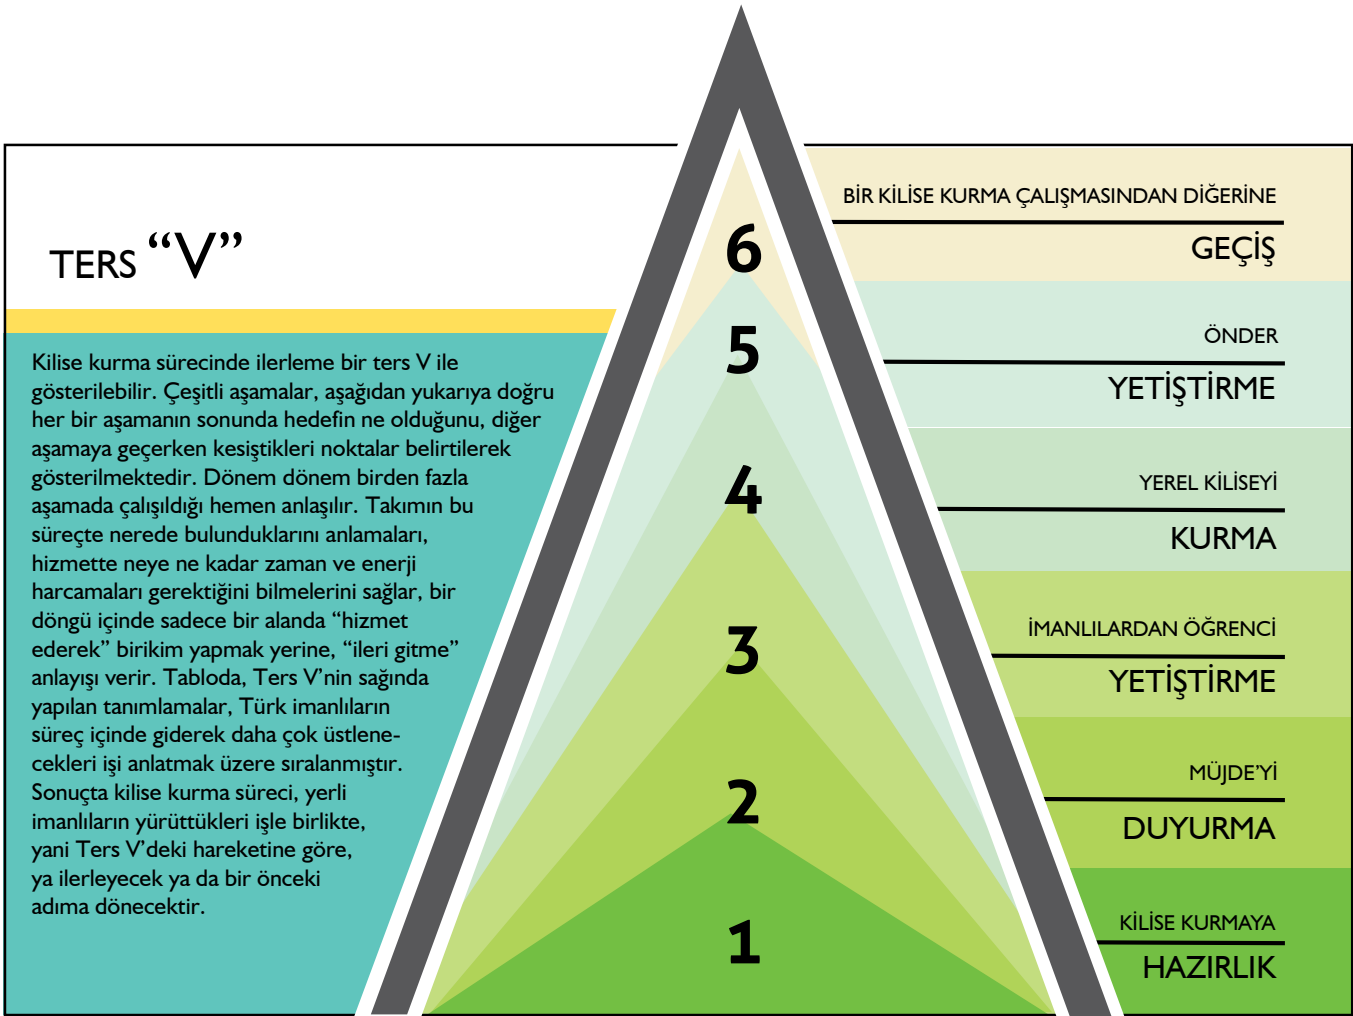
TERS “V”

Kilise kurma sürecinde ilerleme bir ters V ile gösterilebilir. Çeşitli aşamalar, aşağıdan yukarıya doğru her bir aşamanın sonunda hedefin ne olduğunu, diğer aşamaya geçerken kesiştikleri noktalar belirtilerek gösterilmektedir. Dönem dönem birden fazla aşamada çalışıldığı hemen anlaşılır. Takımın bu süreçte nerede bulunduklarını anlamaları, hizmette neye ne kadar zaman ve enerji harcamaları gerektiğini bilmelerini sağlar, bir döngü içinde sadece bir alanda “hizmet ederek” birikim yapmak yerine, “ileri gitme” anlayışı verir. Tabloda, Ters V’nin sağında yapılan tanımlamalar, Türk imanlıların süreç içinde giderek daha çok üstlenecekleri işi anlatmak üzere sıralanmıştır. Sonuçta kilise kurma süreci, yerli imanlıların yürüttükleri işle birlikte, yani Ters V’deki hareketine göre, ya ilerleyecek ya da bir önceki adıma dönecektir.

6
5
4
3
2
1

BİR KİLİSE KURMA ÇALIŞMASINDAN DİĞERİNE
GEÇİŞ

ÖNDER
YETİŞTİRME

YEREL KİLİSEYİ
KURMA

İMANLILARDAN ÖĞRENCİ
YETİŞTİRME

MÜJDE’Yİ
DUYURMA

KİLİSE KURMAYA
HAZIRLIK